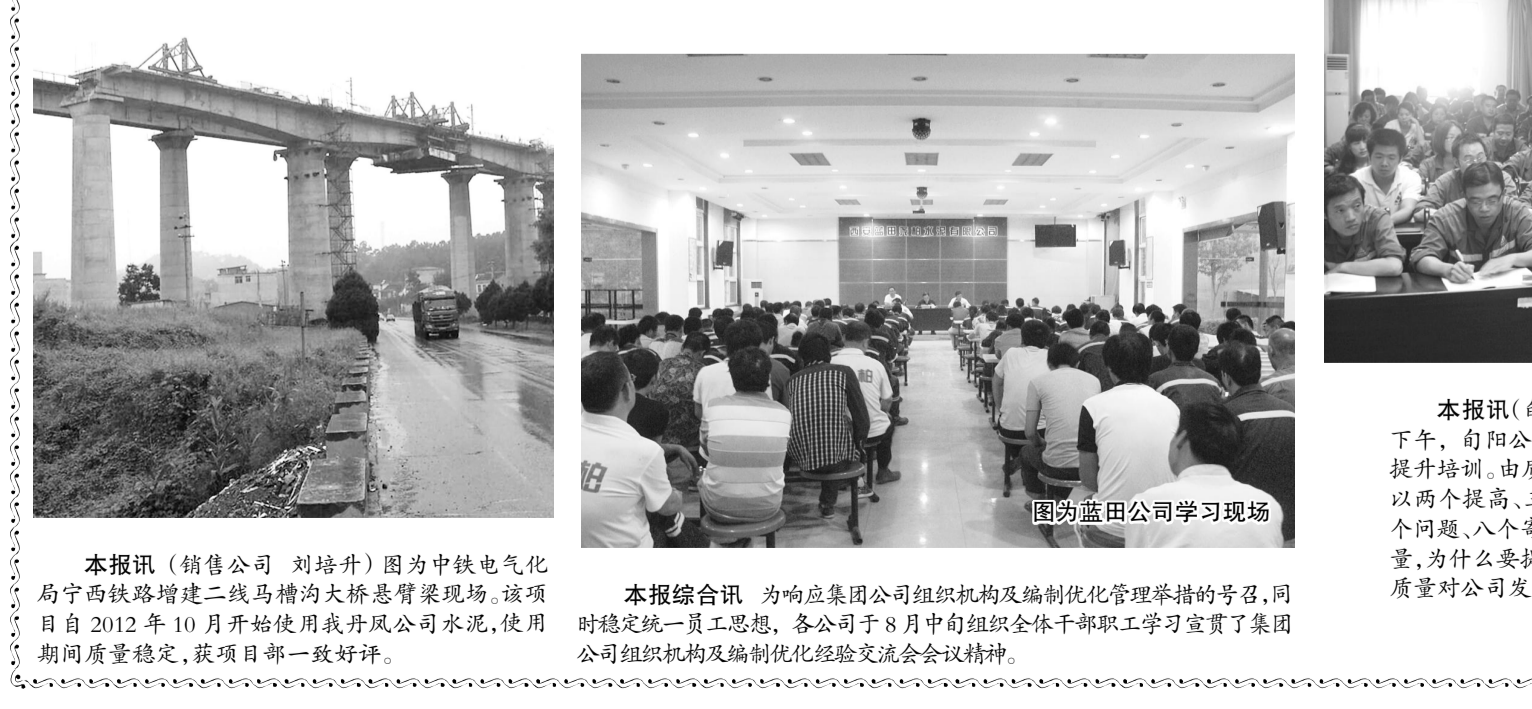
本报讯（销售公司 刘培升）图为中铁电气化局宁西铁路增建二线马槽沟大桥悬臂梁现场。该项目自 2012 年 10 月开始使用我丹凤公司水泥,使用期间质量稳定,获项目部一致好评。

陕西蓝田尧柏水泥有限公司

柏

柏

图为蓝田公司学习现场

本报综合讯 为响应集团公司组织机构及编制优化管理举措的号召,同时稳定统一员工思想，各公司于 8 月中旬组织全体干部职工学习宣贯了集团公司组织机构及编制优化经验交流会会议精神。

本报讯（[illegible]下午，旬阳公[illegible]提升培训。由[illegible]以两个提高、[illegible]个问题、八个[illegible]量,为什么要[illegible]质量对公司发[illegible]